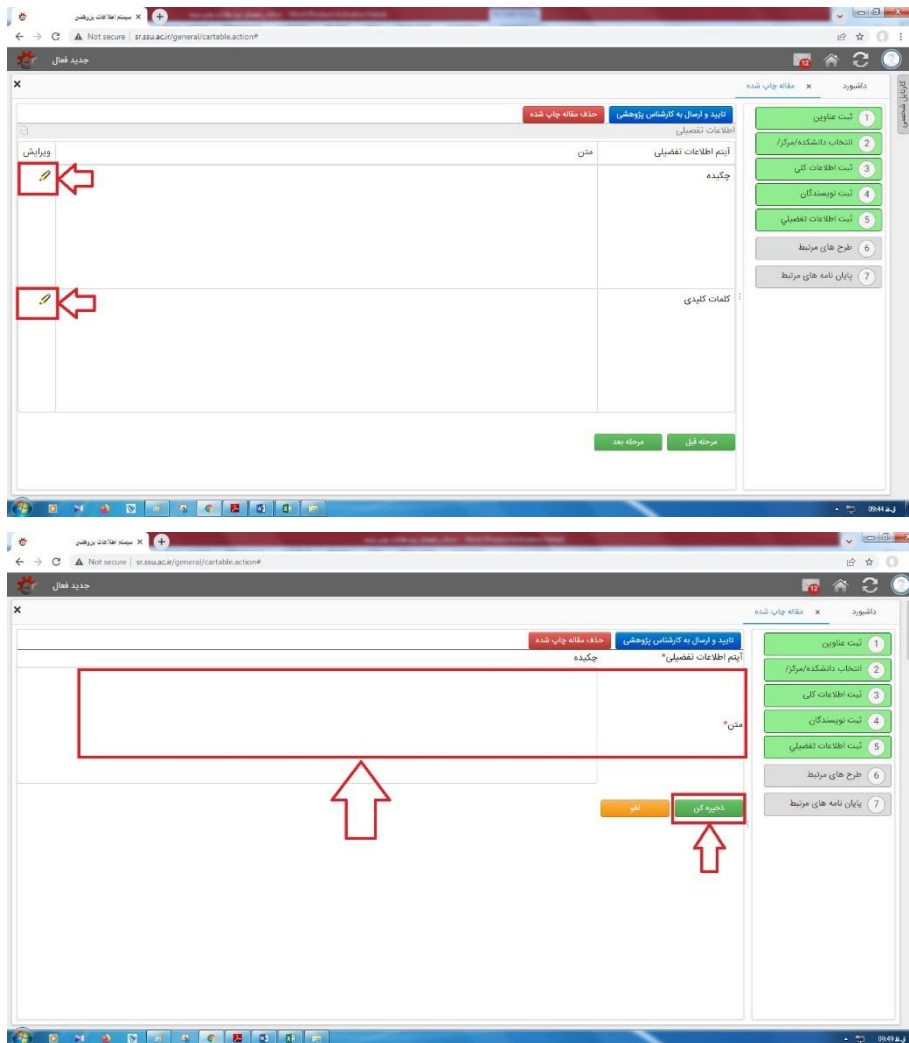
سیستم اطلاعات پژوهش ×
Not secure | sr.ssu.ac.ir/general/cartable.action#
جدید فعال
داشبورد
مقاله چاپ شده ×
کارتابل شخصی
1 ثبت عناوین
2 انتخاب دانشکده/مرکز/
3 ثبت اطلاعات کلی
4 ثبت نویسندگان
5 ثبت اطلاعات تفصیلی
6 طرح های مرتبط
7 پایان نامه های مرتبط
تایید و ارسال به کارشناس پژوهشی
حذف مقاله چاپ شده
اطلاعات تفصیلی

| آیتم اطلاعات تفصیلی | متن | ویرایش |
|---|---|---|
| چکیده | | |
| کلمات کلیدی | | |

مرحله قبل
مرحله بعد
09:44

سیستم اطلاعات پژوهش ×
Not secure | sr.ssu.ac.ir/general/cartable.action#
جدید فعال
داشبورد
مقاله چاپ شده ×
1 ثبت عناوین
2 انتخاب دانشکده/مرکز/
3 ثبت اطلاعات کلی
4 ثبت نویسندگان
5 ثبت اطلاعات تفصیلی
6 طرح های مرتبط
7 پایان نامه های مرتبط
تایید و ارسال به کارشناس پژوهشی
حذف مقاله چاپ شده
آیتم اطلاعات تفصیلی* چکیده
متن*
ذخیره کن
لغو
09:49